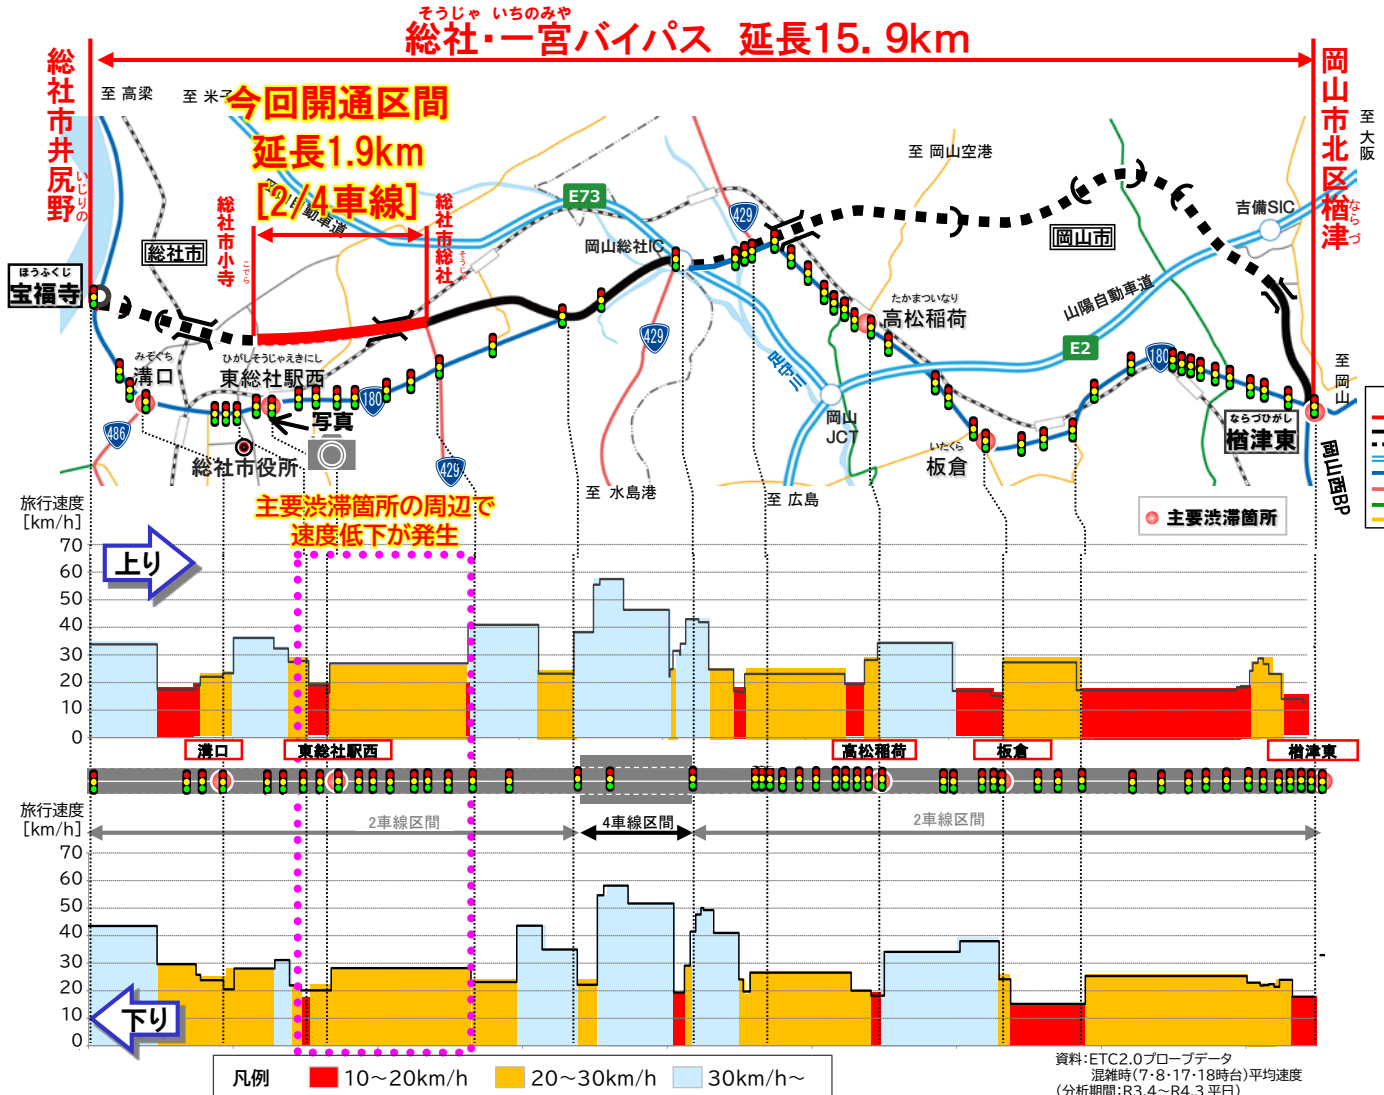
そうじゃ いちのみや
総社・一宮バイパス 延長15.9km

総社市井尻野
いじりの

岡山市北区楢津
ならづ

至 高梁
至 米子
今回開通区間
延長1.9km
[2/4車線]

総社市小寺
こでら
総社市総社
そうじゃ

至 大阪
至 岡山空港
E73
429
岡山総社IC
吉備SIC
岡山市
総社市
ほうふくじ
宝福寺
たかまついなり
高松稲荷
山陽自動車道
429
E2
みぞくち
溝口
ひがしそうじゃえきにし
東総社駅西
180
180
写真
486
総社市役所
429
岡山JCT
いたくら
板倉
ならづひがし
楢津東
至 岡山
岡山西BP
至 水島港
至 広島

旅行速度
[km/h]
主要渋滞箇所の周辺で
速度低下が発生
主要渋滞箇所
上り
70
60
50
40
30
20
10
0

溝口
東総社駅西
高松稲荷
板倉
楢津東

旅行速度
[km/h]
2車線区間
4車線区間
2車線区間
70
60
50
40
30
20
10
0
下り

凡例
10～20km/h
20～30km/h
30km/h～

資料:ETC2.0プローブデータ
混雑時(7・8・17・18時台)平均速度
(分析期間:R3.4～R4.3 平日)